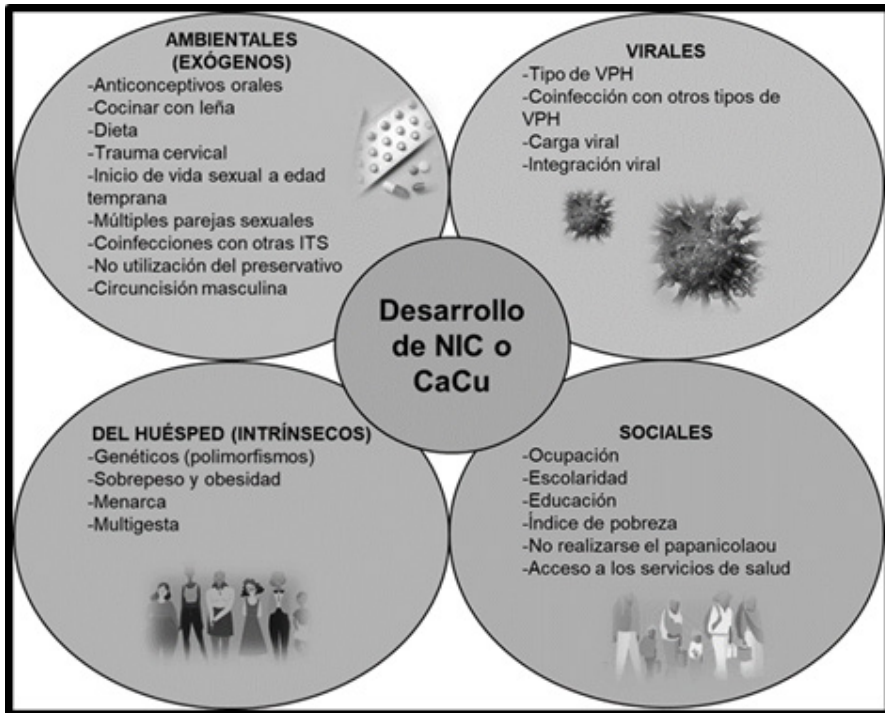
AMBIENTALES (EXÓGENOS)
-Anticonceptivos orales
-Cocinar con leña
-Dieta
-Trauma cervical
-Inicio de vida sexual a edad temprana
-Múltiples parejas sexuales
-Coinfecciones con otras ITS
-No utilización del preservativo
-Circuncisión masculina

VIRALES
-Tipo de VPH
-Coinfección con otros tipos de VPH
-Carga viral
-Integración viral

Desarrollo de NIC o CaCu

DEL HUÉSPED (INTRÍNSECOS)
-Genéticos (polimorfismos)
-Sobrepeso y obesidad
-Menarca
-Multigesta

SOCIALES
-Ocupación
-Escolaridad
-Educación
-Índice de pobreza
-No realizarse el papanicolaou
-Acceso a los servicios de salud